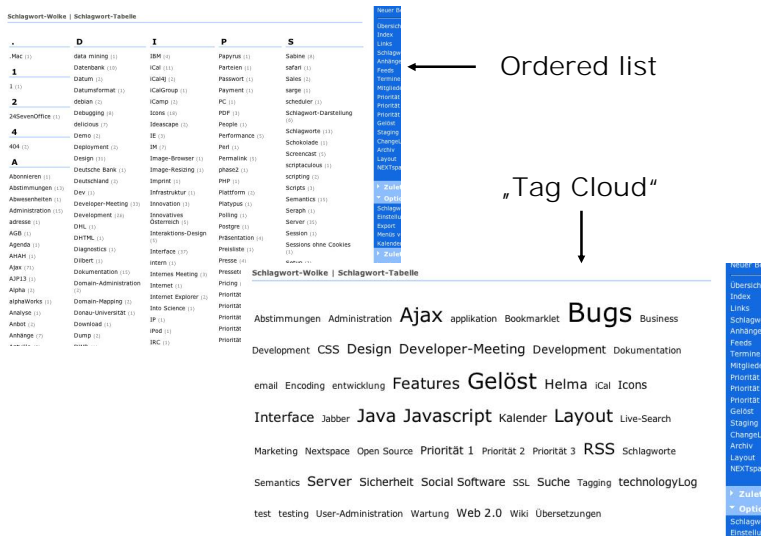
Schlagwort-Wolke | Schlagwort-Tabelle

.
.Mac (1)
1
1 (1)
2
24SevenOffice (1)
4
404 (1)
A
Abonnieren (1)
Abstimmungen (13)
Abwesenheiten (1)
Administration (15)
adresse (1)
AGB (1)
Agenda (1)
AHAH (1)
Ajax (71)
AJP13 (1)
Alpha (3)
alphaWorks (1)
Analyse (1)
Anbot (1)
Anhänge (7)

D
data mining (1)
Datenbank (10)
Datum (1)
Datumsformat (1)
debian (2)
Debugging (4)
delicious (7)
Demo (2)
Deployment (3)
Design (31)
Deutsche Bank (1)
Deutschland (1)
Dev (1)
Developer-Meeting (33)
Development (28)
DHL (1)
DHTML (1)
Diagnostics (1)
Dilbert (1)
Dokumentation (11)
Domain-Administration (3)
Domain-Mapping (2)
Donau-Universität (1)
Download (1)
Dump (2)

I
IBM (4)
iCal (11)
iCal4j (1)
iCalGroup (1)
iCamp (1)
Icons (10)
Ideascape (1)
IE (3)
IM (7)
Image-Browser (1)
Image-Resizing (1)
Imprint (1)
Infrastruktur (1)
Innovation (1)
Innovatives Österreich (1)
Interaktions-Design (1)
Interface (37)
intern (1)
Internes Meeting (1)
Internet (1)
Internet Explorer (2)
Into Science (1)
IP (1)
iPod (1)
IRC (1)

P
Papyrus (1)
Parteien (1)
Passwort (1)
Payment (1)
PC (1)
PDF (3)
People (1)
Performance (5)
Perl (1)
Permalink (1)
phase2 (1)
PHP (1)
Plattform (3)
Platypus (1)
Polling (1)
Postgre (1)
Präsentation (4)
Preisliste (1)
Presse (4)
Presseti
Pricing
Priorität
Priorität
Priorität
Priorität
Priorität

S
Sabine (8)
safari (1)
Sales (1)
sarge (1)
scheduler (1)
Schlagwort-Darstellung (6)
Schlagworte (11)
Schokolade (1)
Screencast (1)
scriptaculous (1)
scripting (1)
Scripts (3)
Semantics (10)
Seraph (1)
Server (31)
Session (1)
Sessions ohne Cookies (1)

Neuer B
Übersich
Index
Links
Schlagw
Anhänge
Feeds
Termine
Mitgliede
Priorität
Priorität
Priorität
Gelöst
Staging
ChangeL
Archiv
Layout
NEXTspa
Zule
Optio
Schlagw
Einstellu
Export
Menüs v
Kalender
Zule

Ordered list

„Tag Cloud“

Schlagwort-Wolke | Schlagwort-Tabelle

Abstimmungen Administration Ajax applikation Bookmarklet Bugs Business Development CSS Design Developer-Meeting Development Dokumentation email Encoding entwicklung Features Gelöst Helma iCal Icons Interface Jabber Java Javascript Kalender Layout Live-Search Marketing Nextspace Open Source Priorität 1 Priorität 2 Priorität 3 RSS Schlagworte Semantics Server Sicherheit Social Software SSL Suche Tagging technologyLog test testing User-Administration Wartung Web 2.0 Wiki Übersetzungen

Neuer B
Übersich
Index
Links
Schlagw
Anhänge
Feeds
Termine
Mitgliede
Priorität
Priorität
Priorität
Gelöst
Staging
ChangeL
Archiv
Layout
NEXTspa
Zule
Optio
Schlagw
Einstellu